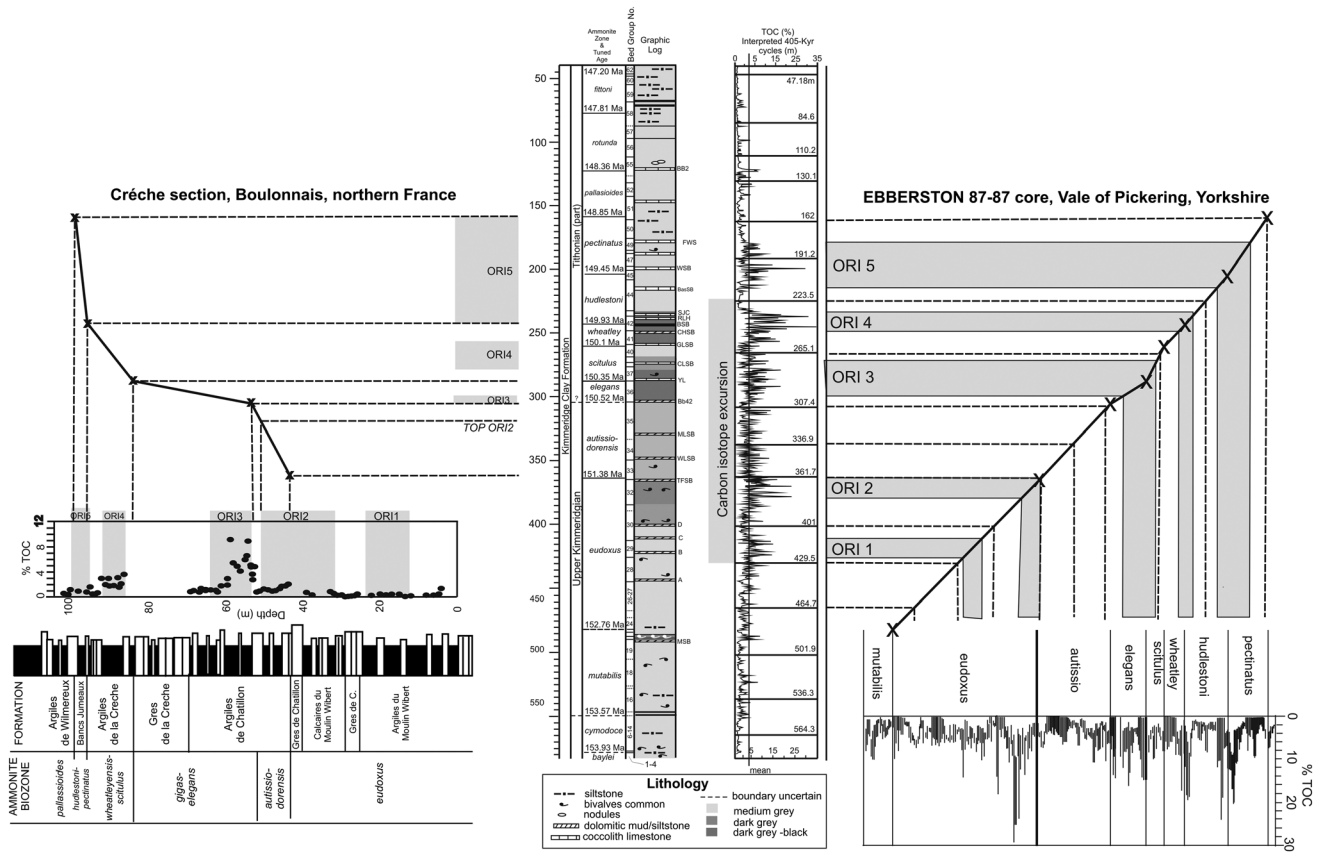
Créche section, Boulonnais, northern France

ORI5
ORI4
ORI3
TOP ORI2

% TOC
12
8
4
0
ORI6 ORI4 ORI3 ORI2 ORI1
100 80 60 40 20 0
Depth (m)

FORMATION
Argiles de Wilmereux
Bancs Jumeaux
Argiles de la Creche
Gres de la Creche
Argiles de Chatillon
Gres de Chatillon
Calcaires du Moulin Wibert
Gres de C.
Argiles du Moulin Wibert

AMMONITE BIOZONE
pallasioides
hudlestoni-pectinatus
wheatleyensis-scitulus
gigas-elegans
autissio-dorensis
eudoxus

Ammonite Zone & Tuned Age
Bed Group No.
Graphic Log

147.20 Ma
fittoni
147.81 Ma
rotunda
148.36 Ma
pallasioides
148.85 Ma
pectinatus
149.45 Ma
hudlestoni
149.93 Ma
wheatley
150.1 Ma
scitulus
150.35 Ma
elegans
150.52 Ma
autissio-dorensis
151.38 Ma
eudoxus
152.76 Ma
mutabilis
153.57 Ma
cymodoce
153.93 Ma
baylei

Tithonian (part)
Kimmeridge Clay Formation
Upper Kimmeridgian
?

50
100
150
200
250
300
350
400
450
500
550

BB2
FWS
WSB
BasSB
SJC
RLH
BSB
CHSB
GLSB
CLSB
YL
Bb42
MLSB
WLSB
TFSB
D
C
B
A
MSB
1-4

TOC (%)
Interpreted 405-Kyr cycles (m)
0 5 15 25 35
47.18m
84.6
110.2
130.1
162
191.2
223.5
265.1
307.4
336.9
361.7
401
429.5
464.7
501.9
536.3
564.3
5 15 25
mean

Carbon isotope excursion

Lithology
siltstone
bivalves common
nodules
dolomitic mud/siltstone
coccolith limestone
boundary uncertain
medium grey
dark grey
dark grey -black

EBBERSTON 87-87 core, Vale of Pickering, Yorkshire

ORI 5
ORI 4
ORI 3
ORI 2
ORI 1

mutabilis
eudoxus
autissio
elegans
scitulus
wheatley
hudlestoni
pectinatus

0
10
20
30
% TOC